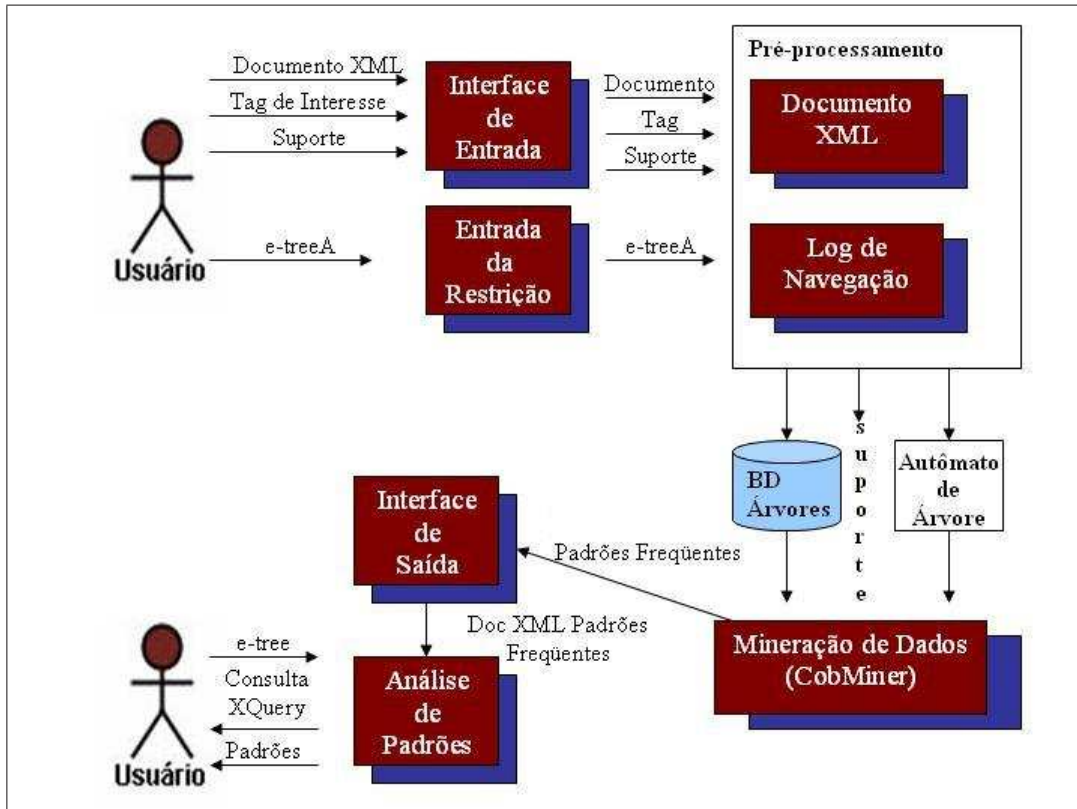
Pré-processamento

Documento XML
Tag de Interesse
Suporte

Interface de Entrada

Documento
Tag
Suporte

Documento XML

Usuário

e-treeA

Entrada da Restrição

e-treeA

Log de Navegação

suporte

BD Árvores

Autômato de Árvore

Interface de Saída

Padrões Freqüentes

Doc XML Padrões Freqüentes

Mineração de Dados (CobMiner)

e-tree
Consulta XQuery
Padrões

Análise de Padrões

Usuário